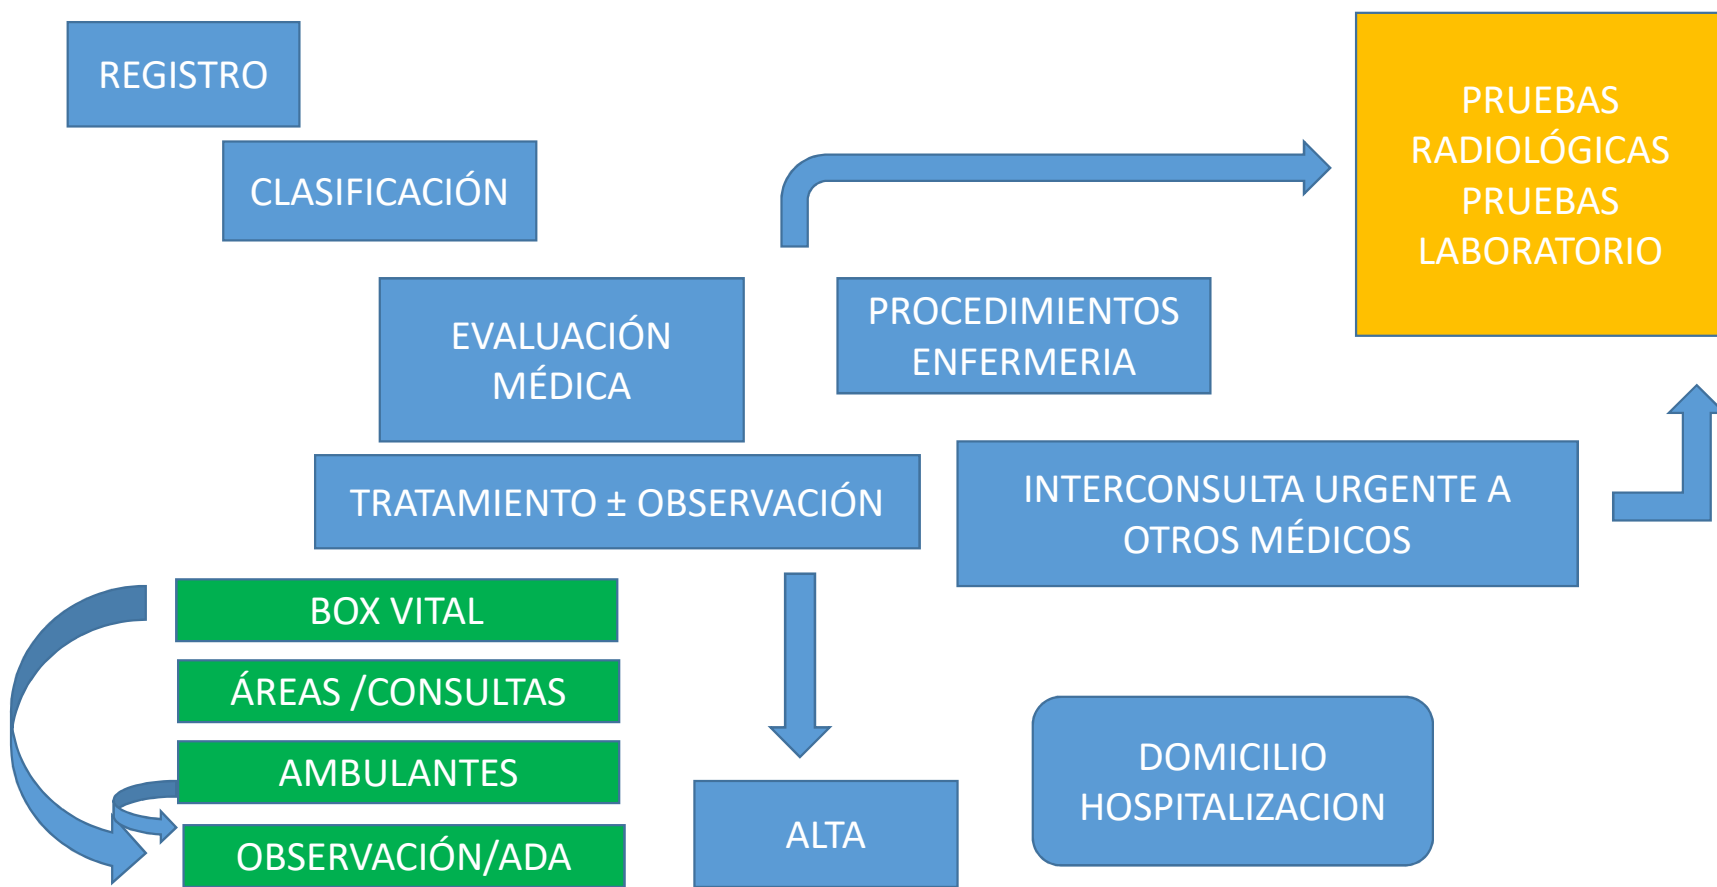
REGISTRO

CLASIFICACIÓN

PRUEBAS RADIOLÓGICAS PRUEBAS LABORATORIO

EVALUACIÓN MÉDICA

PROCEDIMIENTOS ENFERMERIA

TRATAMIENTO ± OBSERVACIÓN

INTERCONSULTA URGENTE A OTROS MÉDICOS

BOX VITAL

ÁREAS /CONSULTAS

AMBULANTES

OBSERVACIÓN/ADA

ALTA

DOMICILIO HOSPITALIZACION